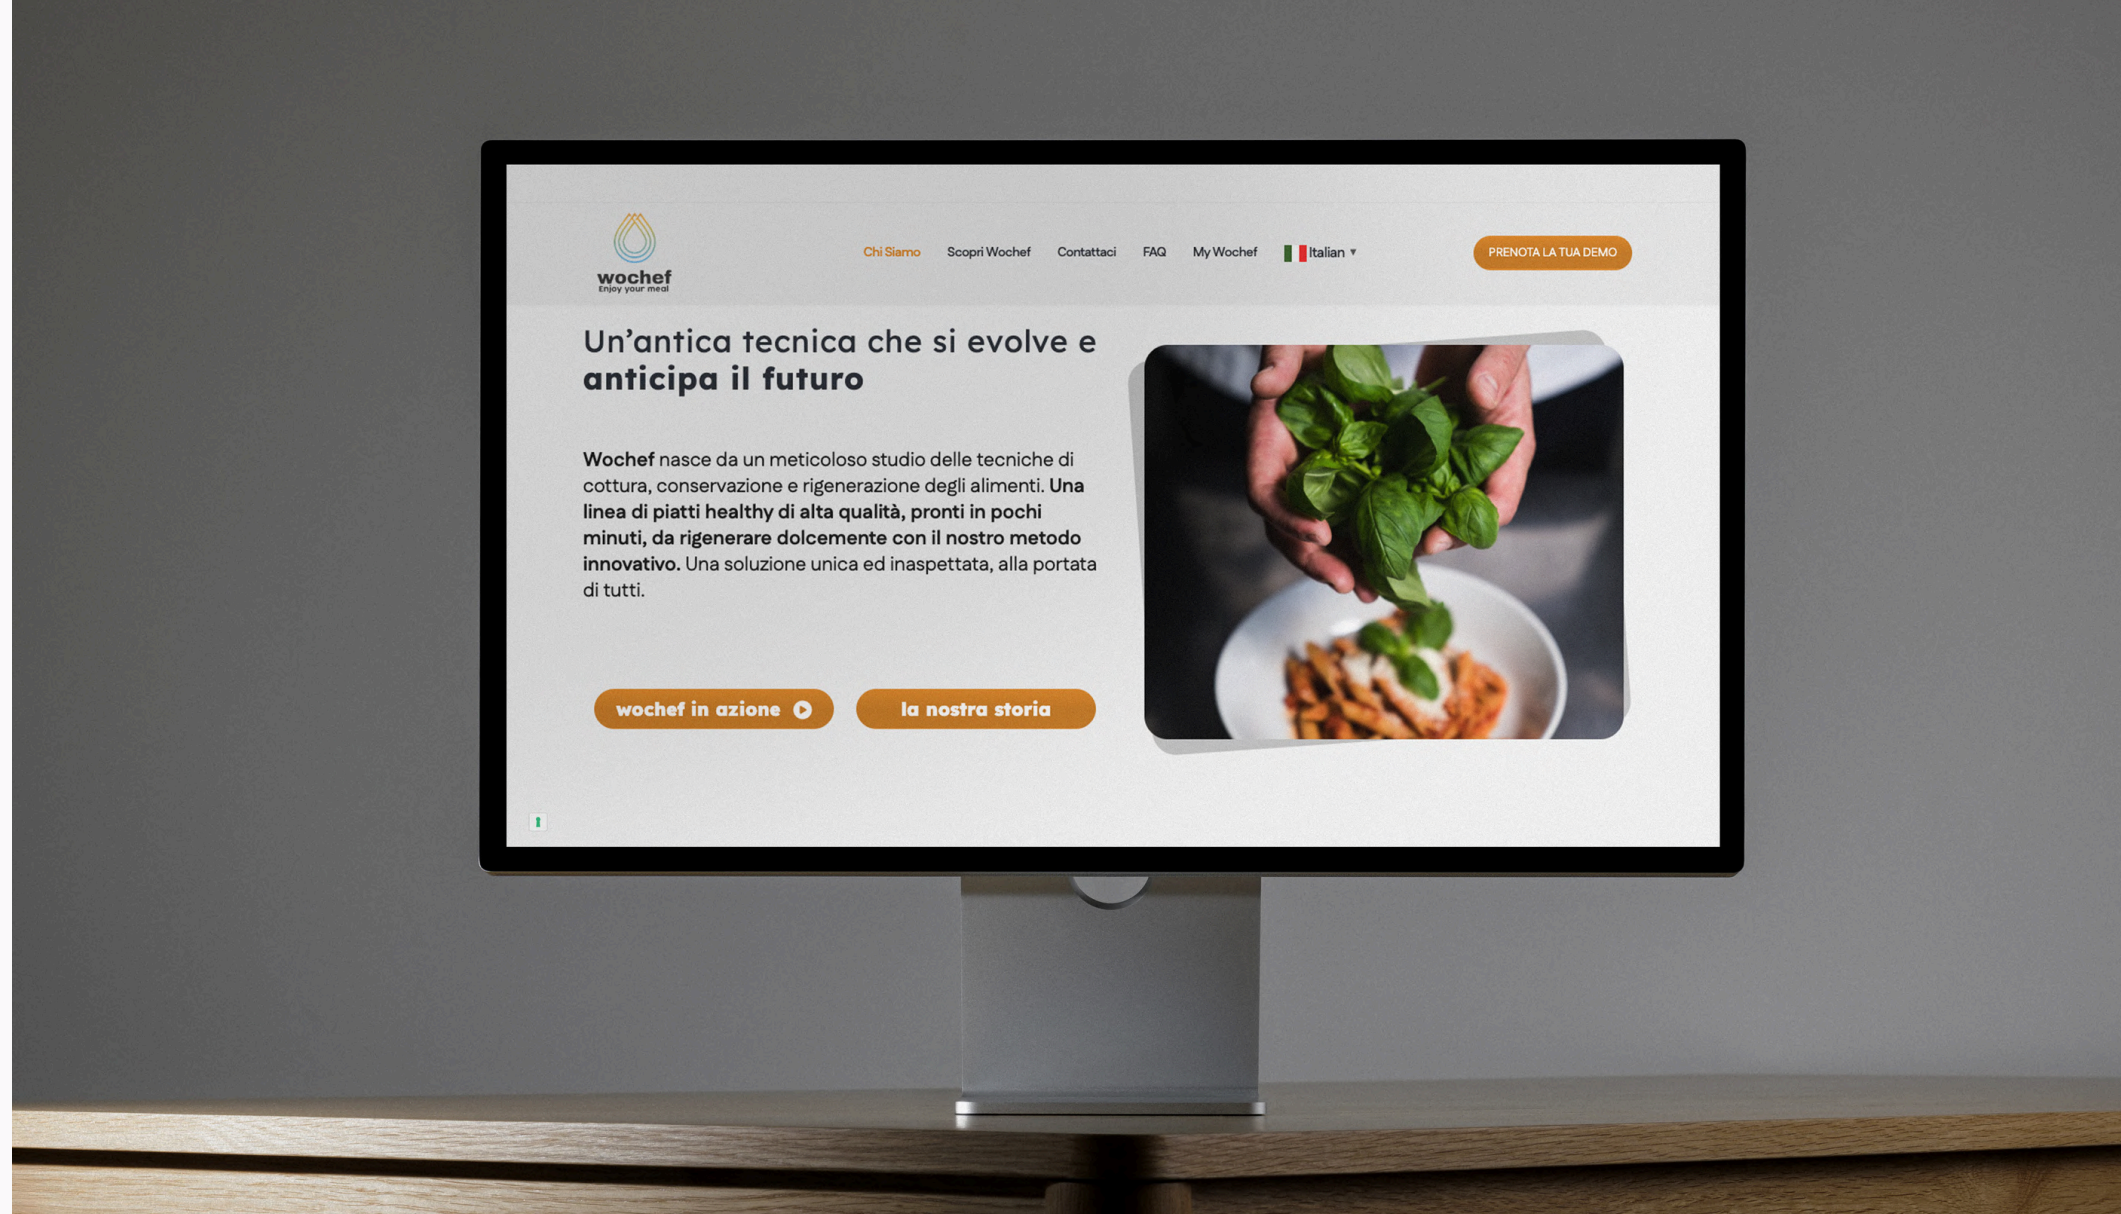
wochef
Enjoy your meal

Chi Siamo Scopri Wochef Contattaci FAQ My Wochef Italian

PRENOTA LA TUA DEMO

Un'antica tecnica che si evolve e anticipa il futuro

Wochef nasce da un meticoloso studio delle tecniche di cottura, conservazione e rigenerazione degli alimenti. Una linea di piatti healthy di alta qualità, pronti in pochi minuti, da rigenerare dolcemente con il nostro metodo innovativo. Una soluzione unica ed inaspettata, alla portata di tutti.

wochef in azione

la nostra storia